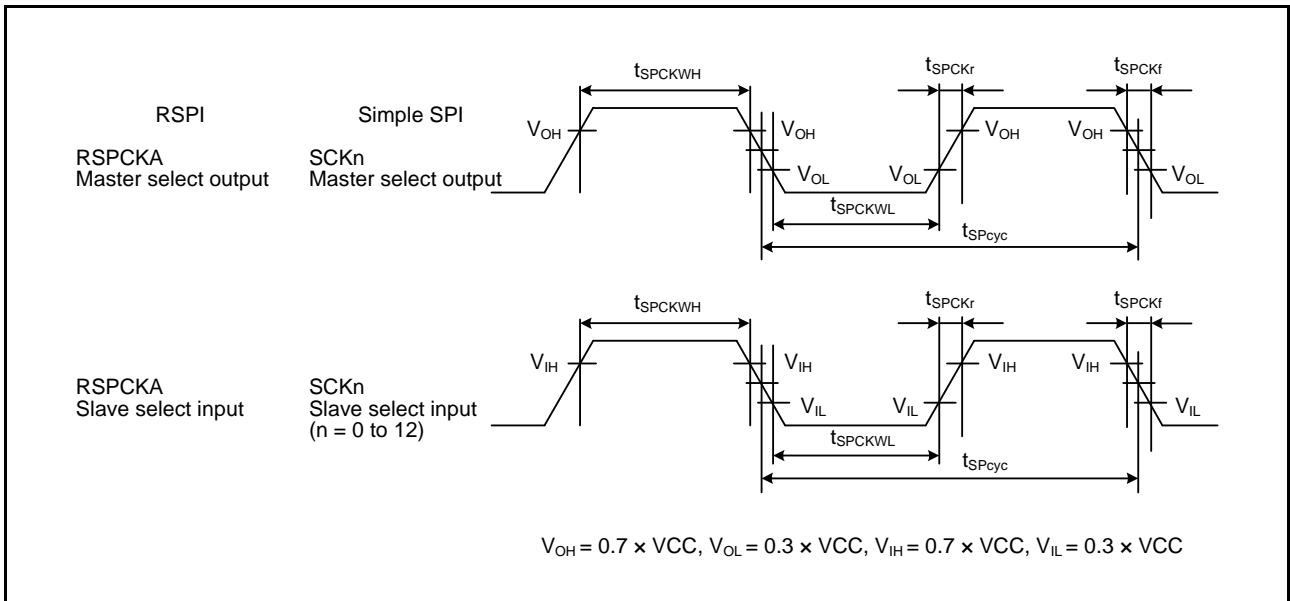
RSPI

Simple SPI

RSPCKA
Master select output

SCKn
Master select output

$t_{SPCKWH}$

$t_{SPCKr}$

$t_{SPCKf}$

$V_{OH}$

$V_{OH}$

$V_{OH}$

$V_{OH}$

$V_{OL}$

$V_{OL}$

$V_{OL}$

$t_{SPCKWL}$

$t_{SPcyc}$

RSPCKA
Slave select input

SCKn
Slave select input
(n = 0 to 12)

$t_{SPCKWH}$

$t_{SPCKr}$

$t_{SPCKf}$

$V_{IH}$

$V_{IH}$

$V_{IH}$

$V_{IH}$

$V_{IL}$

$V_{IL}$

$V_{IL}$

$t_{SPCKWL}$

$t_{SPcyc}$

$V_{OH} = 0.7 \times VCC$, $V_{OL} = 0.3 \times VCC$, $V_{IH} = 0.7 \times VCC$, $V_{IL} = 0.3 \times VCC$